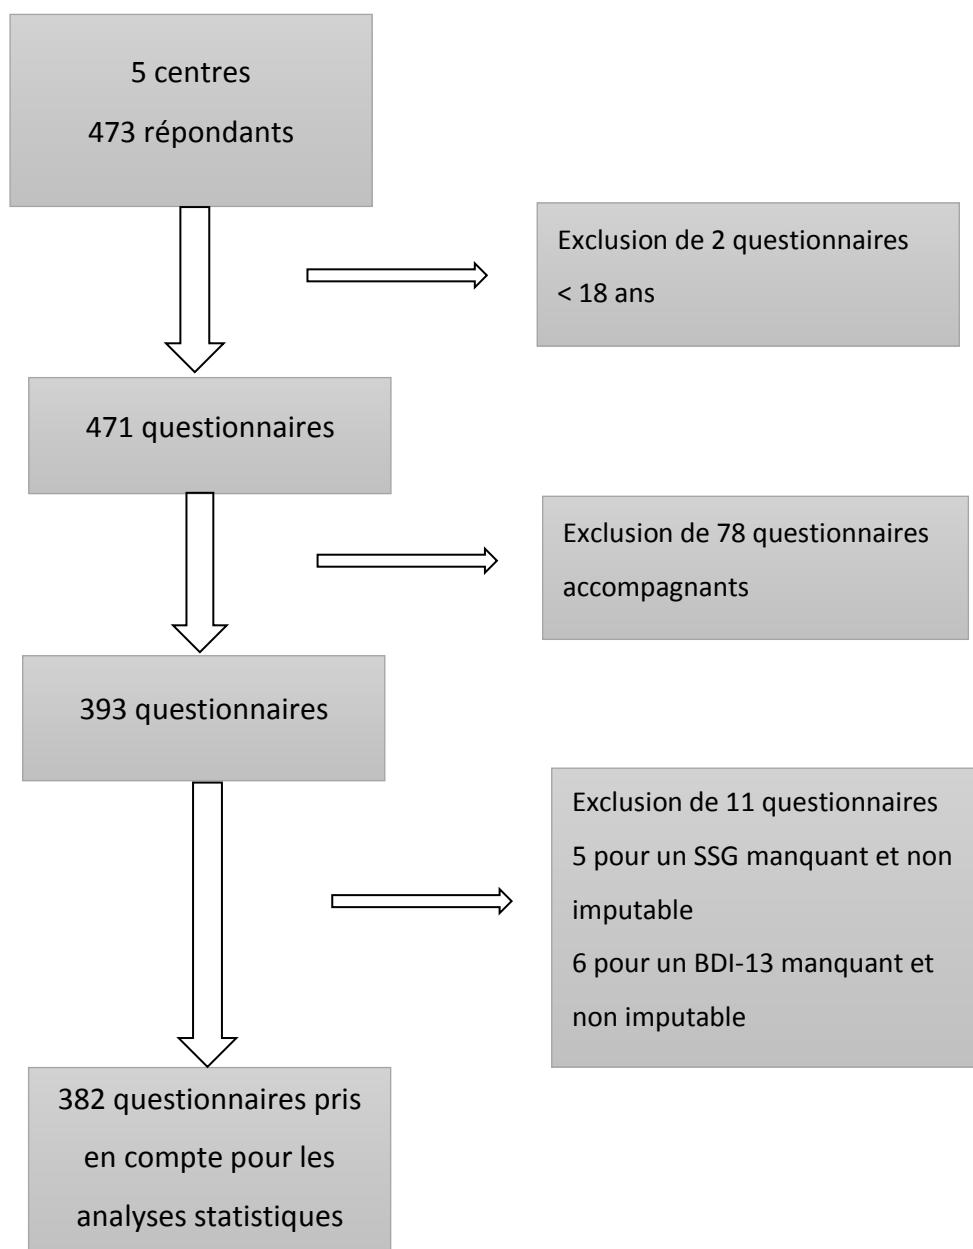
5 centres
473 répondants

Exclusion de 2 questionnaires
< 18 ans

471 questionnaires

Exclusion de 78 questionnaires accompagnants

393 questionnaires

Exclusion de 11 questionnaires
5 pour un SSG manquant et non imputable
6 pour un BDI-13 manquant et non imputable

382 questionnaires pris en compte pour les analyses statistiques